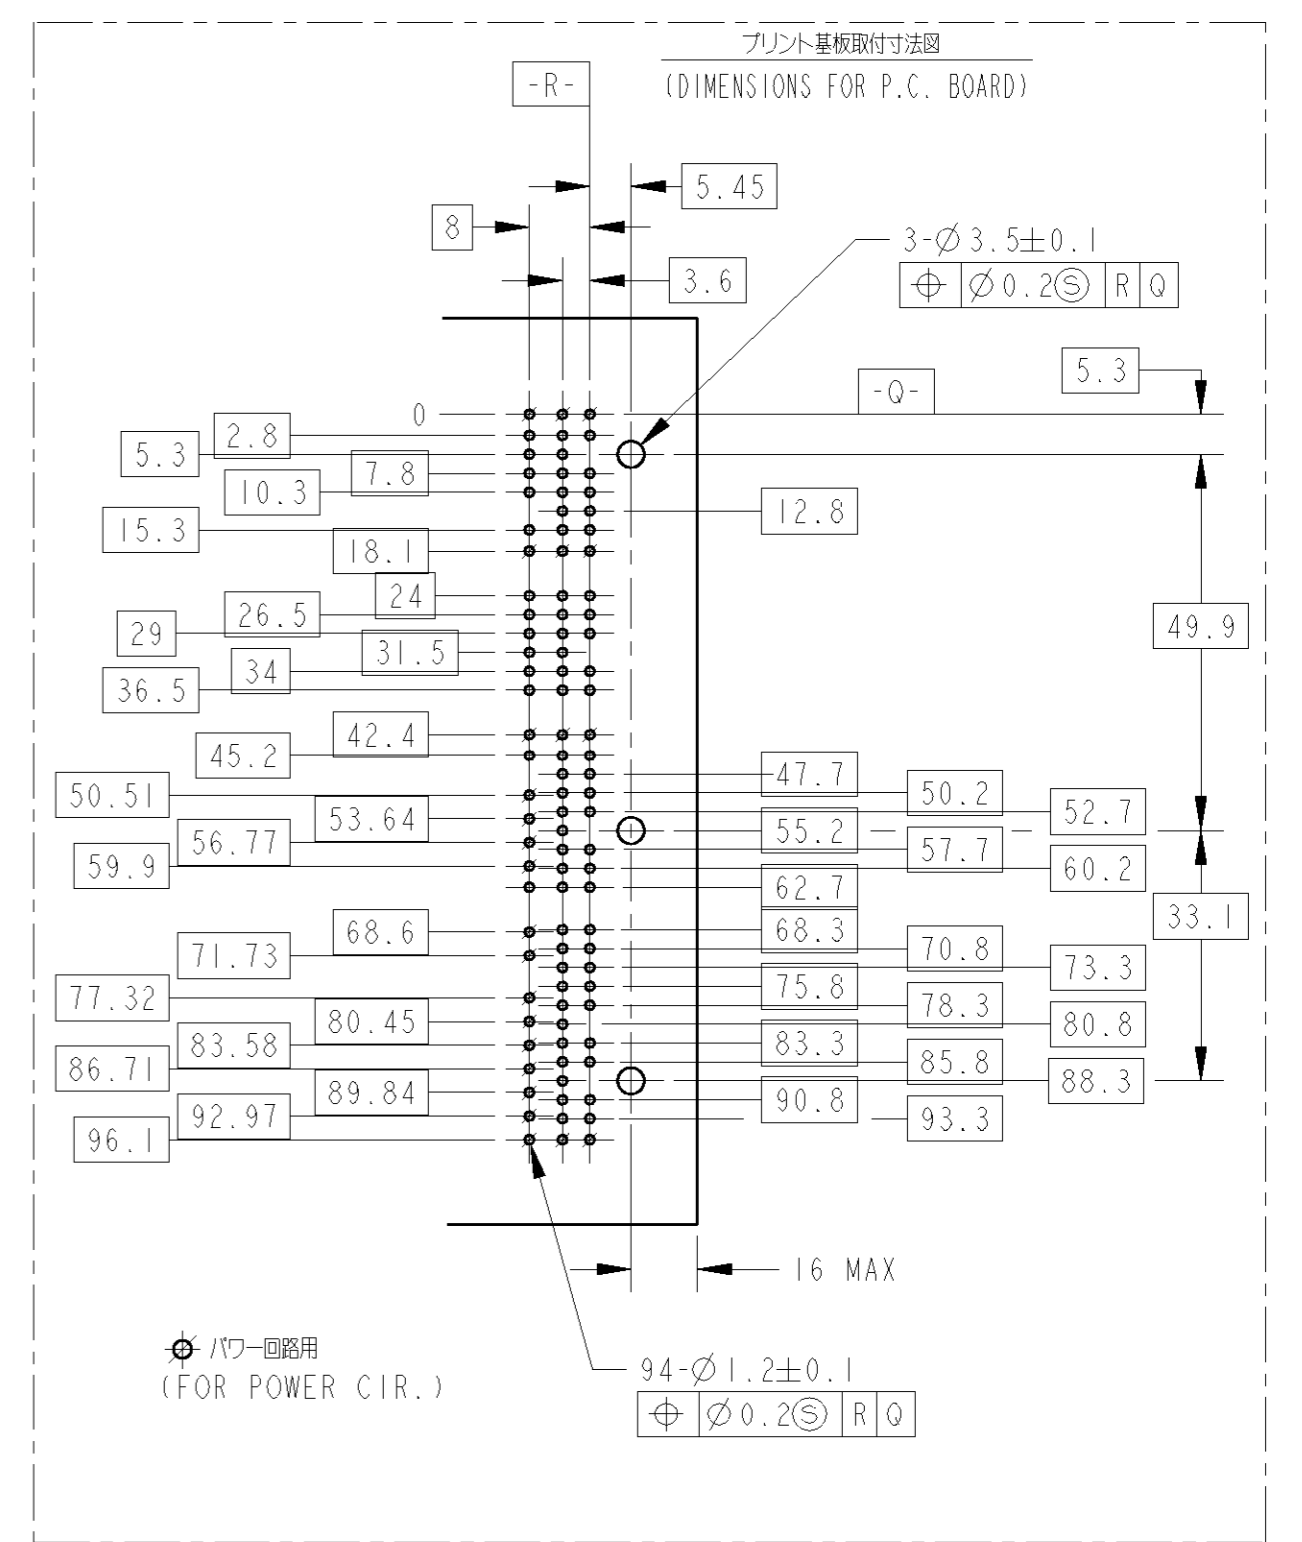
プリント基板取付寸法図
(DIMENSIONS FOR P.C. BOARD)

-R-

5.45
8
3-$\varnothing$3.5$\pm$0.1
| $\oplus$ | $\varnothing$0.2Ⓢ | R | Q |
3.6

5.3
-Q-
0
2.8
5.3
7.8
10.3
12.8
15.3
18.1
24
26.5
29
31.5
34
36.5
49.9
42.4
45.2
47.7
50.51
50.2
53.64
52.7
55.2
56.77
57.7
59.9
60.2
62.7
68.6
68.3
33.1
71.73
70.8
73.3
75.8
77.32
78.3
80.45
80.8
83.58
83.3
86.71
85.8
88.3
89.84
90.8
92.97
93.3
96.1

16 MAX

パワー回路用
(FOR POWER CIR.)

94-$\varnothing$1.2$\pm$0.1
| $\oplus$ | $\varnothing$0.2Ⓢ | R | Q |